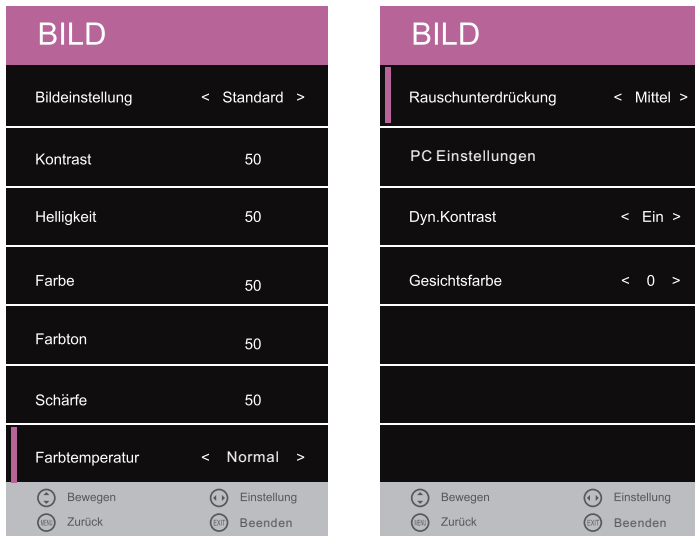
BILD

Bildeinstellung < Standard >

Kontrast 50

Helligkeit 50

Farbe 50

Farbton 50

Schärfe 50

Farbtemperatur < Normal >

Bewegen Einstellung

MENU Zurück EXIT Beenden

BILD

Rauschunterdrückung < Mittel >

PC Einstellungen

Dyn.Kontrast < Ein >

Gesichtsfarbe < 0 >

Bewegen Einstellung

MENU Zurück EXIT Beenden